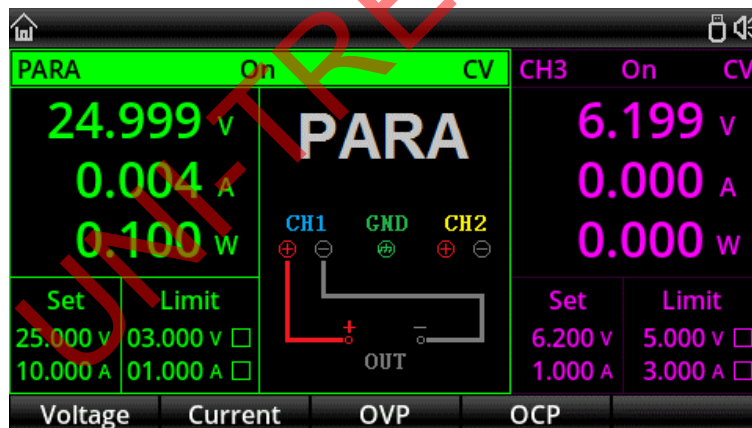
PARA On CV

24.999 V
0.004 A
0.100 W

PARA

CH1 GND CH2

+ −
OUT

Set
25.000 V
10.000 A

Limit
03.000 V ☐
01.000 A ☐

CH3 On CV

6.199 V
0.000 A
0.000 W

Set
6.200 V
1.000 A

Limit
5.000 V ☐
3.000 A ☐

Voltage Current OVP OCP

UNI-TREND